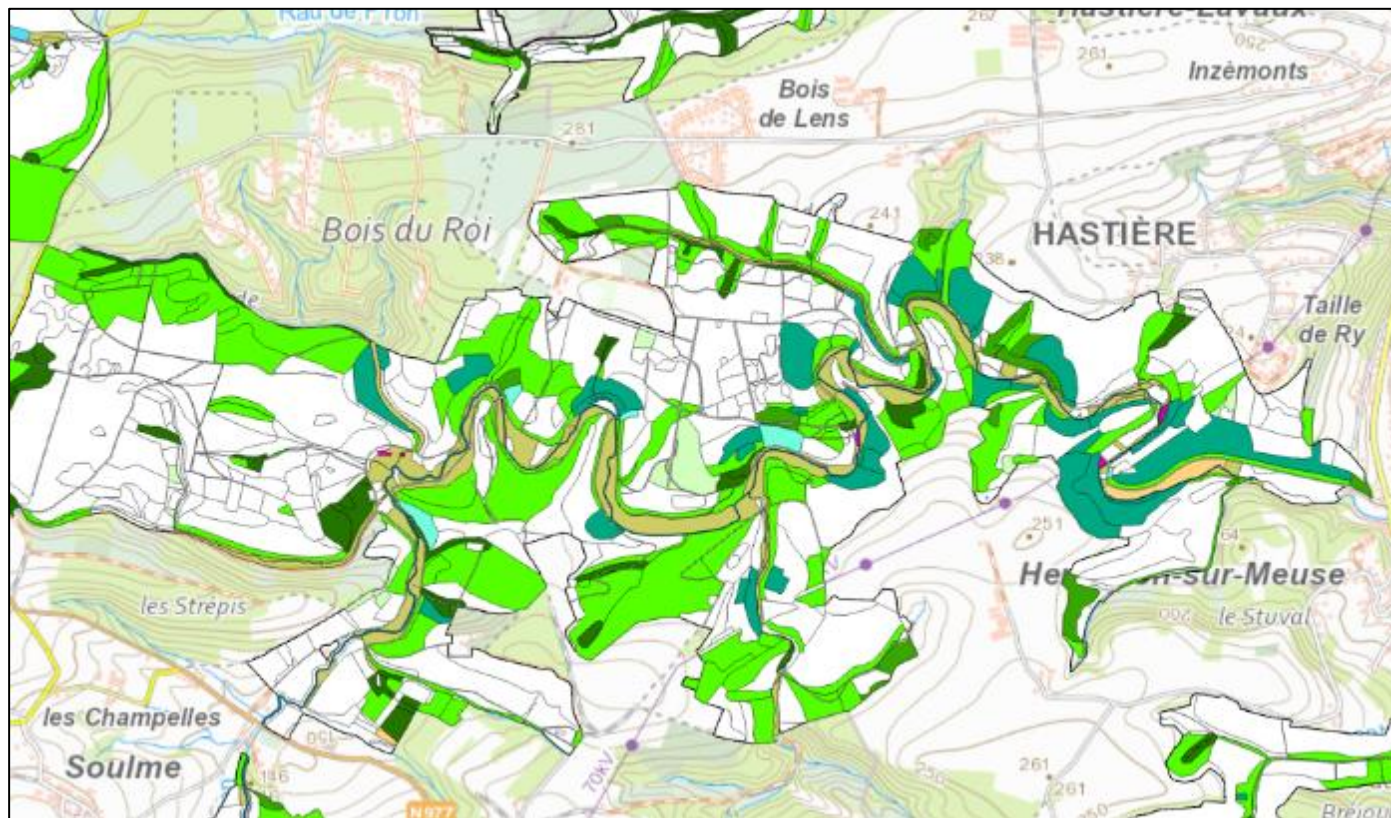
Rau de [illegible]
267
Hastière-Lavaux
250
261
Inzèmonts
Bois de Lens
281
Bois du Roi
241
HASTIÈRE
238
de
Taille de Ry
24
251
64
He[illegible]-sur-Meuse
les Strépis
le Stuval
250
les Champelles
Soulme
250
146
N977
70kV
256
261
261
250
Bréiou